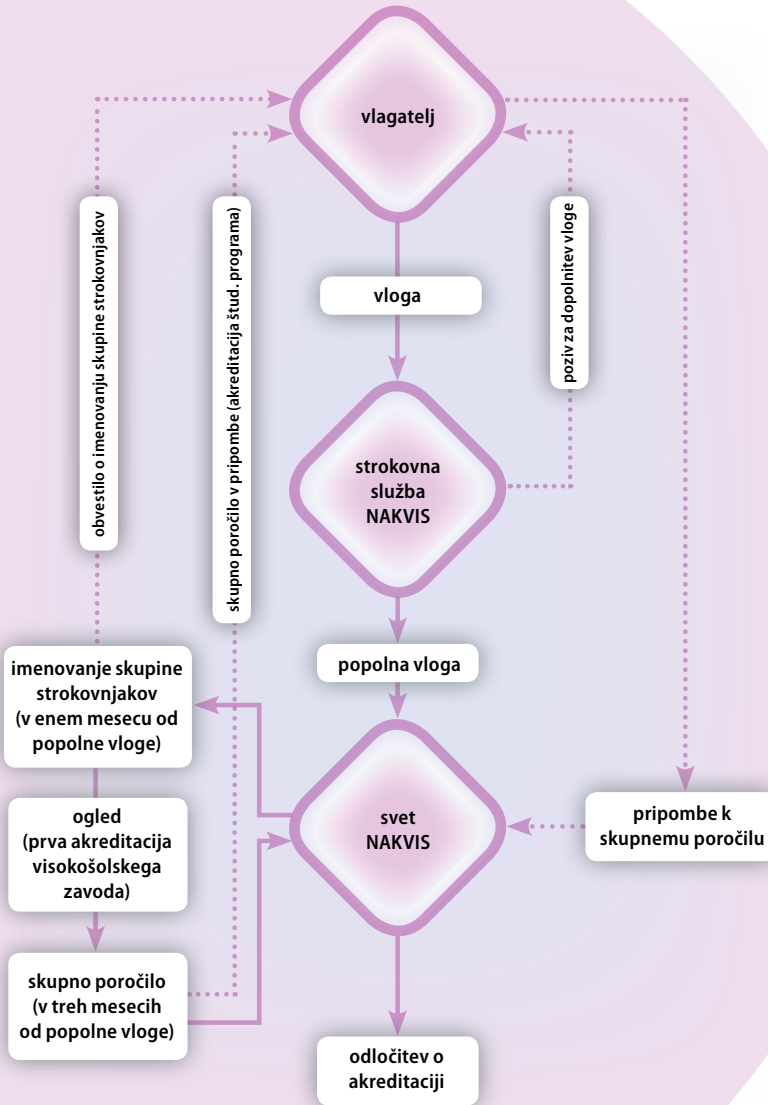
vlagatelj

obvestilo o imenovanju skupine strokovnjakov

skupno poročilo v pripombe (akreditacija štud. programa)

poziv za dopolnitev vloge

vloga

strokovna služba NAKVIS

popolna vloga

imenovanje skupine strokovnjakov (v enem mesecu od popolne vloge)

ogled (prva akreditacija visokošolskega zavoda)

svet NAKVIS

pripombe k skupnemu poročilu

skupno poročilo (v treh mesecih od popolne vloge)

odločitev o akreditaciji